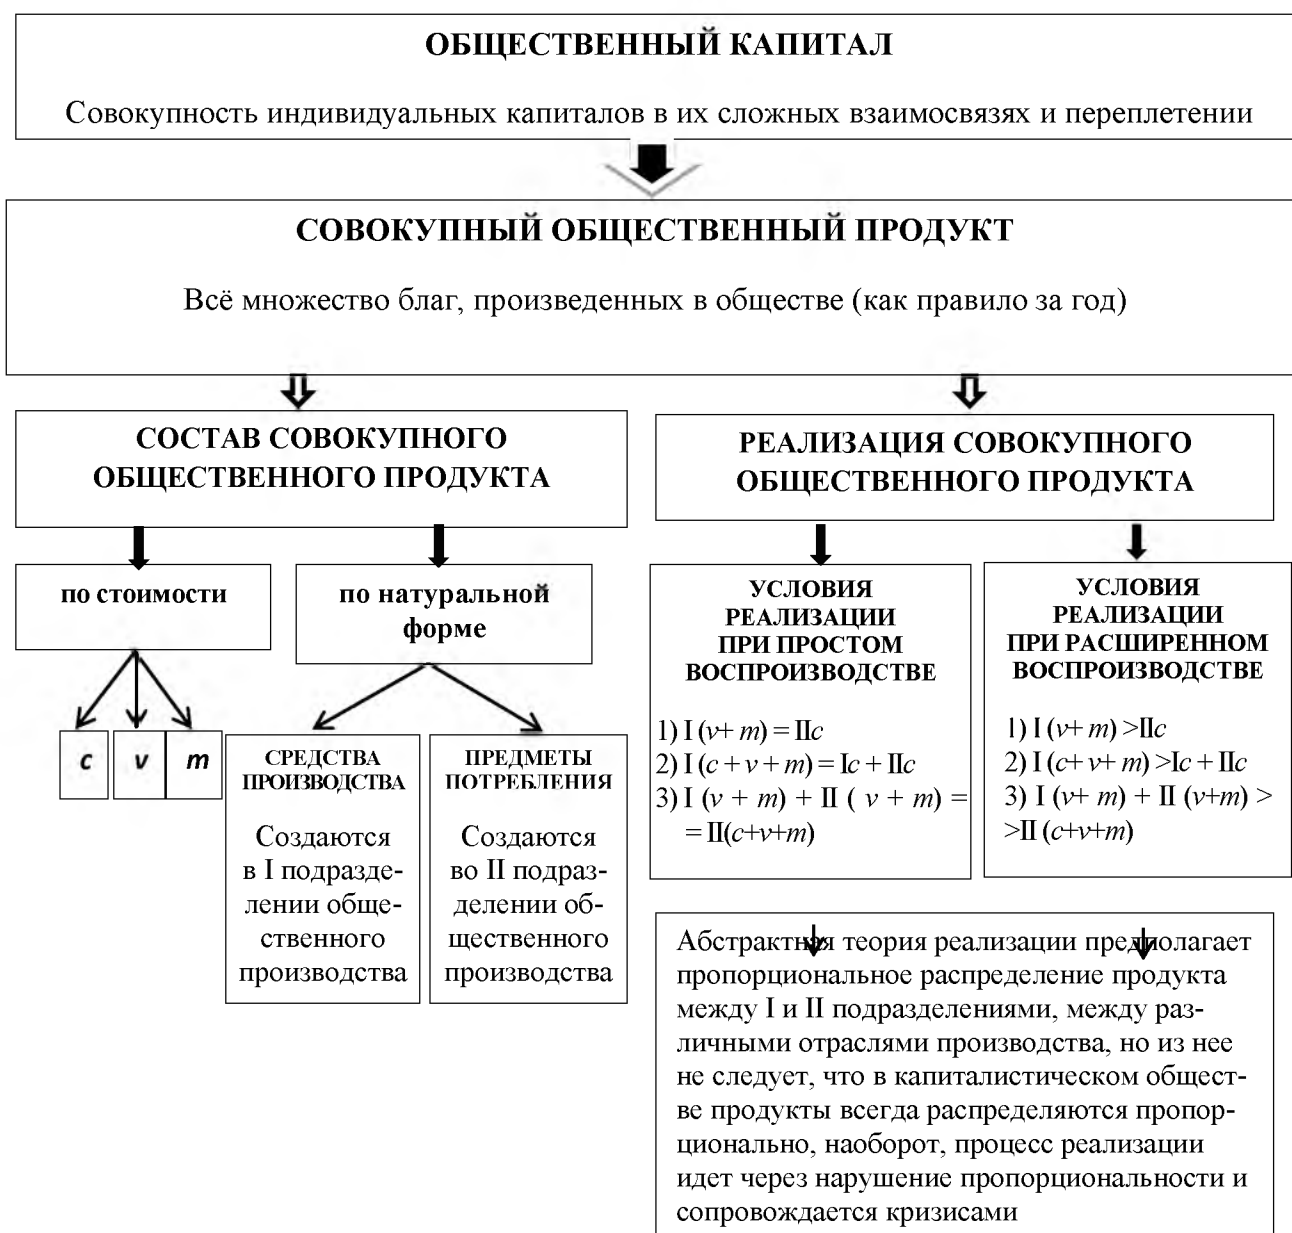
ОБЩЕСТВЕННЫЙ КАПИТАЛ

Совокупность индивидуальных капиталов в их сложных взаимосвязях и переплетении

СОВОКУПНЫЙ ОБЩЕСТВЕННЫЙ ПРОДУКТ

Всё множество благ, произведенных в обществе (как правило за год)

СОСТАВ СОВОКУПНОГО ОБЩЕСТВЕННОГО ПРОДУКТА

по стоимости

$c$ $v$ $m$

по натуральной форме

СРЕДСТВА ПРОИЗВОДСТВА

Создаются в I подразделении общественного производства

ПРЕДМЕТЫ ПОТРЕБЛЕНИЯ

Создаются во II подразделении общественного производства

РЕАЛИЗАЦИЯ СОВОКУПНОГО ОБЩЕСТВЕННОГО ПРОДУКТА

УСЛОВИЯ РЕАЛИЗАЦИИ ПРИ ПРОСТОМ ВОСПРОИЗВОДСТВЕ

1) $I(v+m) = IIc$
2) $I(c+v+m) = Ic + IIc$
3) $I(v+m) + II(v+m) = $
$= II(c+v+m)$

УСЛОВИЯ РЕАЛИЗАЦИИ ПРИ РАСШИРЕННОМ ВОСПРОИЗВОДСТВЕ

1) $I(v+m) > IIc$
2) $I(c+v+m) > Ic + IIc$
3) $I(v+m) + II(v+m) >$
$> II(c+v+m)$

Абстрактная теория реализации предполагает пропорциональное распределение продукта между I и II подразделениями, между различными отраслями производства, но из нее не следует, что в капиталистическом обществе продукты всегда распределяются пропорционально, наоборот, процесс реализации идет через нарушение пропорциональности и сопровождается кризисами